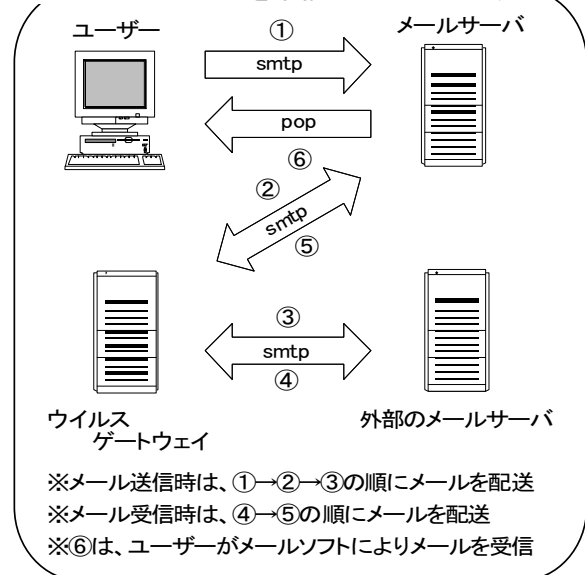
ユーザー

メールサーバ

①

smtp

pop

⑥

②

smtp

⑤

③

smtp

④

ウイルス
ゲートウェイ

外部のメールサーバ

※メール送信時は、①→②→③の順にメールを配送
※メール受信時は、④→⑤の順にメールを配送
※⑥は、ユーザーがメールソフトによりメールを受信